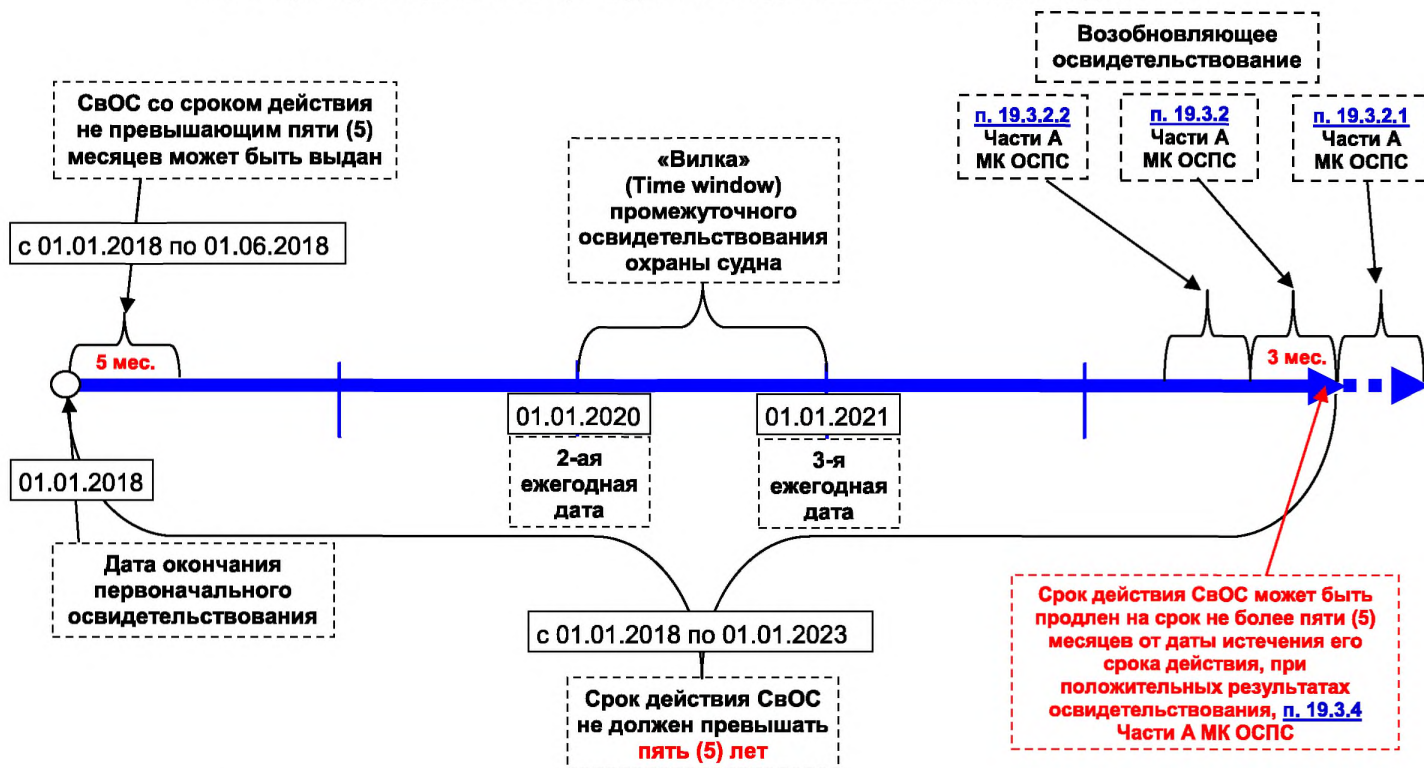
Возобновляющее освидетельствование

СвОС со сроком действия не превышающим пяти (5) месяцев может быть выдан

п. 19.3.2.2 Части А МК ОСПС

п. 19.3.2 Части А МК ОСПС

п. 19.3.2.1 Части А МК ОСПС

«Вилка» (Time window) промежуточного освидетельствования охраны судна

с 01.01.2018 по 01.06.2018

5 мес.

3 мес.

01.01.2020

01.01.2021

2-ая ежегодная дата

3-я ежегодная дата

01.01.2018

Дата окончания первоначального освидетельствования

с 01.01.2018 по 01.01.2023

Срок действия СвОС не должен превышать пять (5) лет

Срок действия СвОС может быть продлен на срок не более пяти (5) месяцев от даты истечения его срока действия, при положительных результатах освидетельствования, п. 19.3.4 Части А МК ОСПС